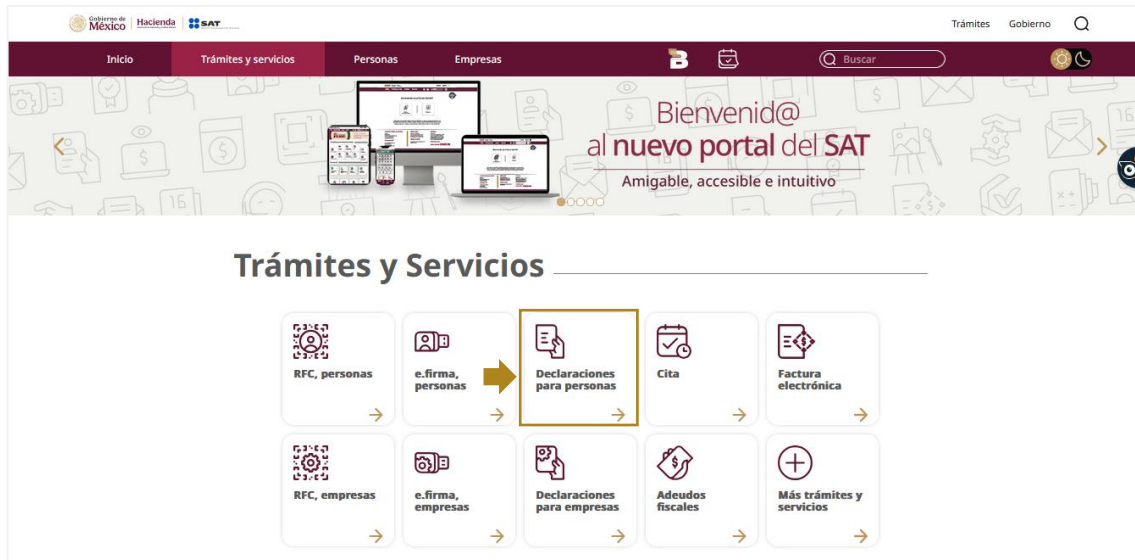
Gobierno de México | Hacienda | SAT

Trámites Gobierno

Inicio Trámites y servicios Personas Empresas

Buscar

Bienvenid@ al nuevo portal del SAT

Amigable, accesible e intuitivo

Trámites y Servicios

RFC, personas

e.firma, personas

Declaraciones para personas

Cita

Factura electrónica

RFC, empresas

e.firma, empresas

Declaraciones para empresas

Adeudos fiscales

Más trámites y servicios